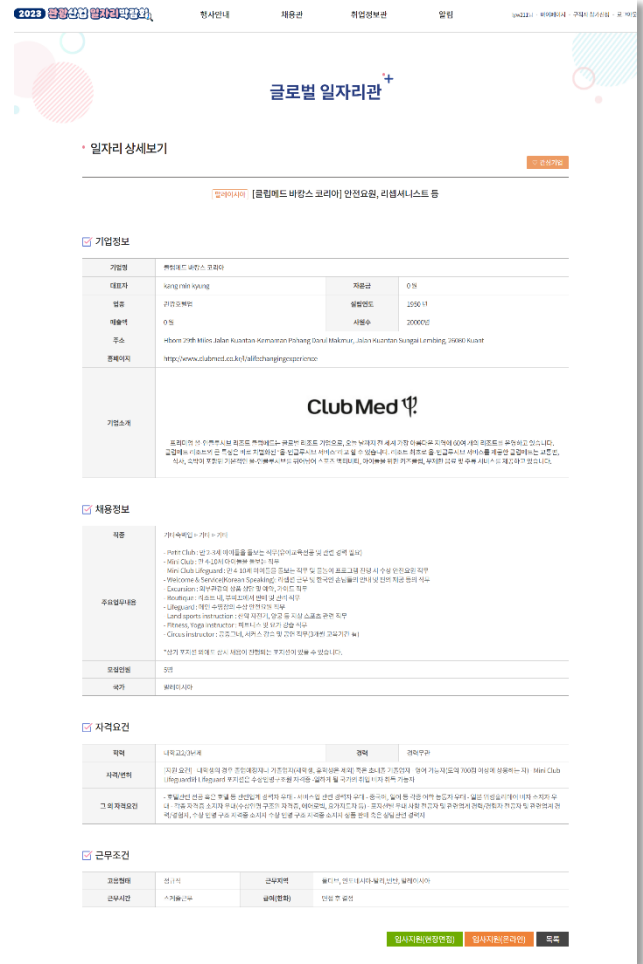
2023 관광산업 일자리박람회

행사안내 채용관 취업정보관 알림

글로벌 일자리관

일자리 상세보기

관심기업

말레이시아 [클럽메드 바캉스 코리아] 안전요원, 리셉셔니스트 등

기업정보

| 기업명 | 클럽메드 바캉스 코리아 | | |
|---|---|---|---|
| 대표자 | kang min kyung | 자본금 | 0 원 |
| 업종 | 리조트운영업 | 설립연도 | 1950 년 |
| 매출액 | 0 원 | 사원수 | 20000 명 |
| 주소 | Hborn 29th Miles Jalan Kuantan Kemaman Pahang Darul Makmur, Jalan Kuantan Sungai Lembing, 26080 Kuant | | |
| 홈페이지 | http://www.clubmed.co.kr/l/allitschangingexperience | | |
| 기업소개 | ClubMed | | |

채용정보

| 직종 | 기타 숙박업 > 기타 > 기타 |
|---|---|
| 주요업무내용 | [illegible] |
| 모집인원 | 0 명 |
| 국가 | 말레이시아 |

자격요건

| 학력 | 대학교(2,3년제) | 경력 | 경력무관 |
|---|---|---|---|
| 자격/면허 | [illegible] | | |
| 그 외 자격요건 | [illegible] | | |

근무조건

| 고용형태 | 계약직 | 근무지역 | 해외 |
|---|---|---|---|
| 근무시간 | 시간제근무 | 급여(원화) | 면접 후 결정 |

입사지원(현장면접) 입사지원(온라인) 목록